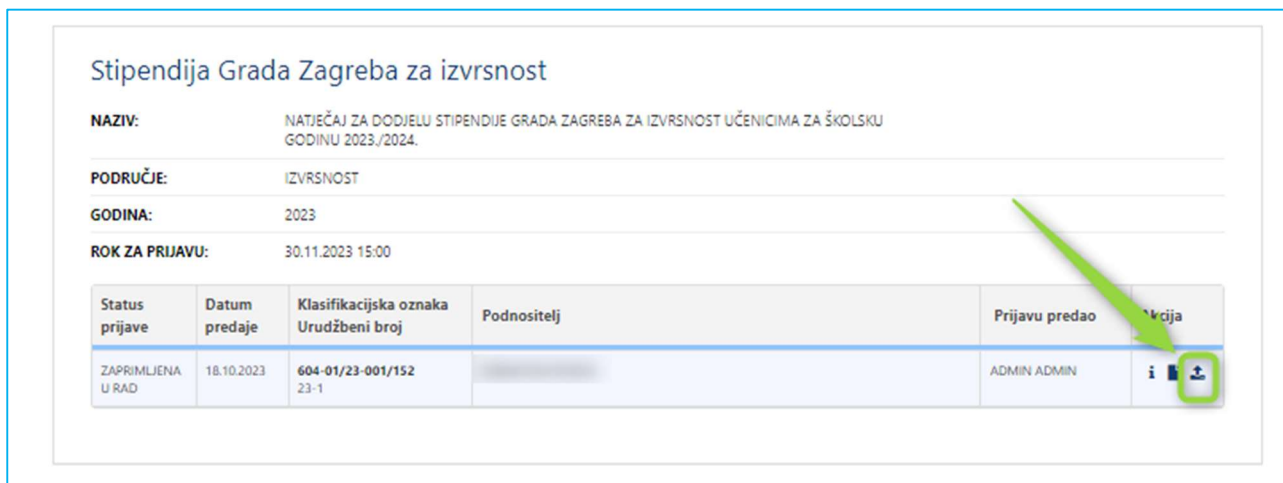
Stipendija Grada Zagreba za izvrsnost

| | |
|---|---|
| NAZIV: | NATJEČAJ ZA DODJELU STIPENDIJE GRADA ZAGREBA ZA IZVRSNOST UČENICIMA ZA ŠKOLSKU GODINU 2023./2024. |
| PODRUČJE: | IZVRSNOST |
| GODINA: | 2023 |
| ROK ZA PRIJAVU: | 30.11.2023 15:00 |

| Status prijave | Datum predaje | Klasifikacijska oznaka Urudžbeni broj | Podnositelj | Prijavu predao | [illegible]kcija |
|---|---|---|---|---|---|
| ZAPRIMLJENA U RAD | 18.10.2023 | 604-01/23-001/152 23-1 | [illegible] | ADMIN ADMIN | i |